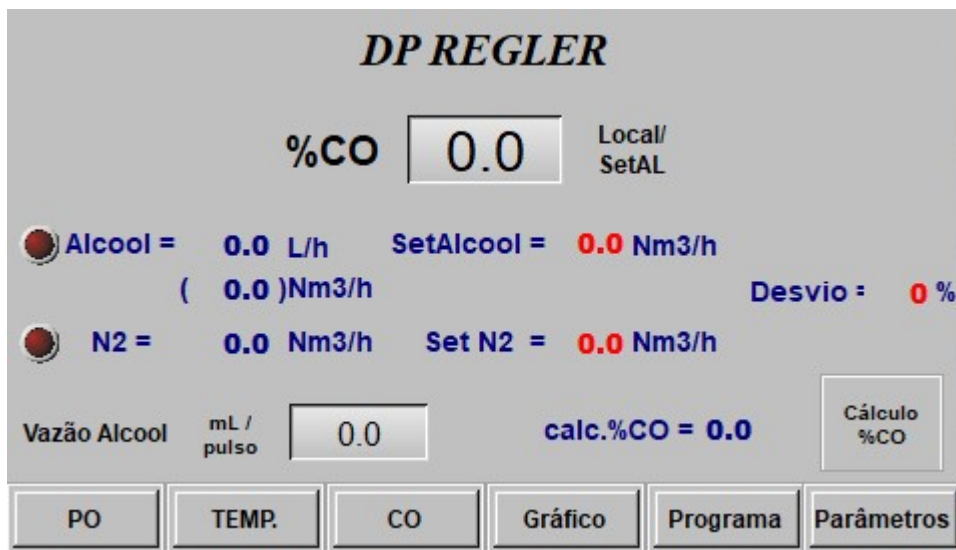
DP REGLER

%CO 0.0 Local/ SetAL

Alcool = 0.0 L/h SetAlcool = 0.0 Nm3/h

( 0.0 )Nm3/h Desvio : 0 %

N2 = 0.0 Nm3/h Set N2 = 0.0 Nm3/h

Vazão Alcool mL / pulso 0.0 calc.%CO = 0.0 Cálculo %CO

PO TEMP. CO Gráfico Programa Parâmetros